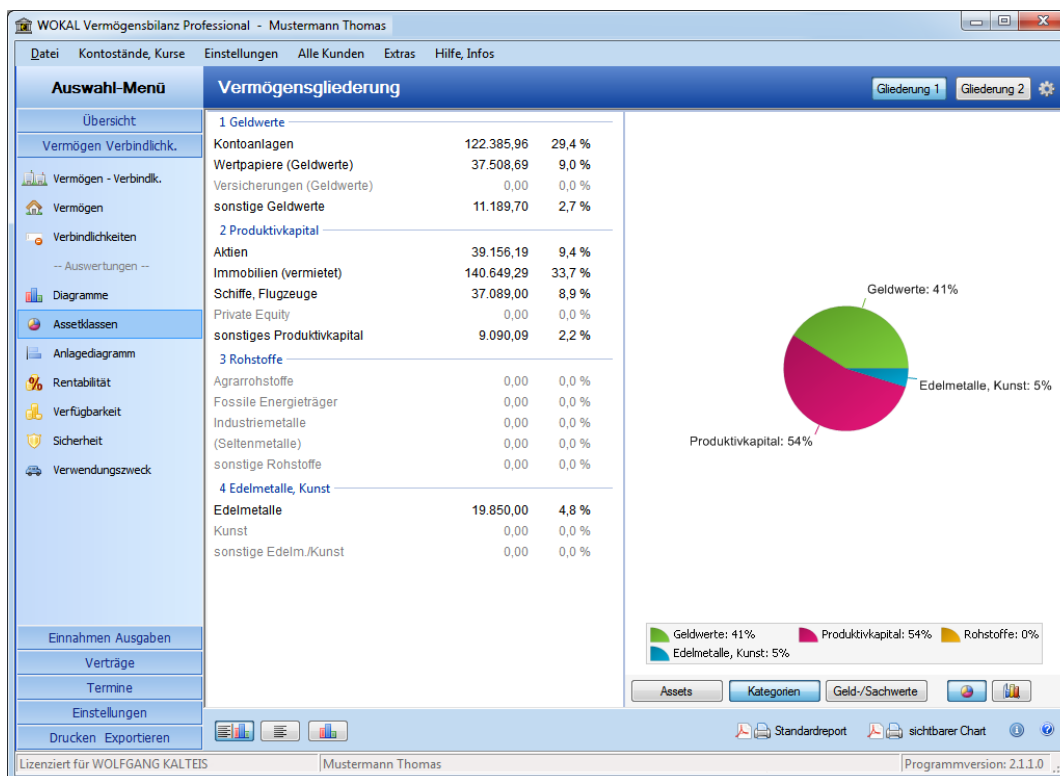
WOKAL Vermögensbilanz Professional - Mustermann Thomas

Datei Kontostände, Kurse Einstellungen Alle Kunden Extras Hilfe, Infos

Auswahl-Menü

Übersicht
Vermögen Verbindlichk.
Vermögen - Verbindlk.
Vermögen
Verbindlichkeiten
-- Auswertungen --
Diagramme
Assetklassen
Anlagediagramm
Rentabilität
Verfügbarkeit
Sicherheit
Verwendungszweck

Einnahmen Ausgaben
Verträge
Termine
Einstellungen
Drucken Exportieren

Vermögensgliederung

Gliederung 1 Gliederung 2

1 Geldwerte

| | | |
|---|---|---|
| Kontoanlagen | 122.385,96 | 29,4 % |
| Wertpapiere (Geldwerte) | 37.508,69 | 9,0 % |
| Versicherungen (Geldwerte) | 0,00 | 0,0 % |
| sonstige Geldwerte | 11.189,70 | 2,7 % |

2 Produktivkapital

| | | |
|---|---|---|
| Aktien | 39.156,19 | 9,4 % |
| Immobilien (vermietet) | 140.649,29 | 33,7 % |
| Schiffe, Flugzeuge | 37.089,00 | 8,9 % |
| Private Equity | 0,00 | 0,0 % |
| sonstiges Produktivkapital | 9.090,09 | 2,2 % |

3 Rohstoffe

| | | |
|---|---|---|
| Agrarrohstoffe | 0,00 | 0,0 % |
| Fossile Energieträger | 0,00 | 0,0 % |
| Industriemetalle | 0,00 | 0,0 % |
| (Seltenmetalle) | 0,00 | 0,0 % |
| sonstige Rohstoffe | 0,00 | 0,0 % |

4 Edelmetalle, Kunst

| | | |
|---|---|---|
| Edelmetalle | 19.850,00 | 4,8 % |
| Kunst | 0,00 | 0,0 % |
| sonstige Edelm./Kunst | 0,00 | 0,0 % |

Geldwerte: 41%
Edelmetalle, Kunst: 5%
Produktivkapital: 54%

Geldwerte: 41% Produktivkapital: 54% Rohstoffe: 0%
Edelmetalle, Kunst: 5%

Assets Kategorien Geld-/Sachwerte

Standardreport sichtbarer Chart

Lizenziert für WOLFGANG KALTEIS Mustermann Thomas Programmversion: 2.1.1.0